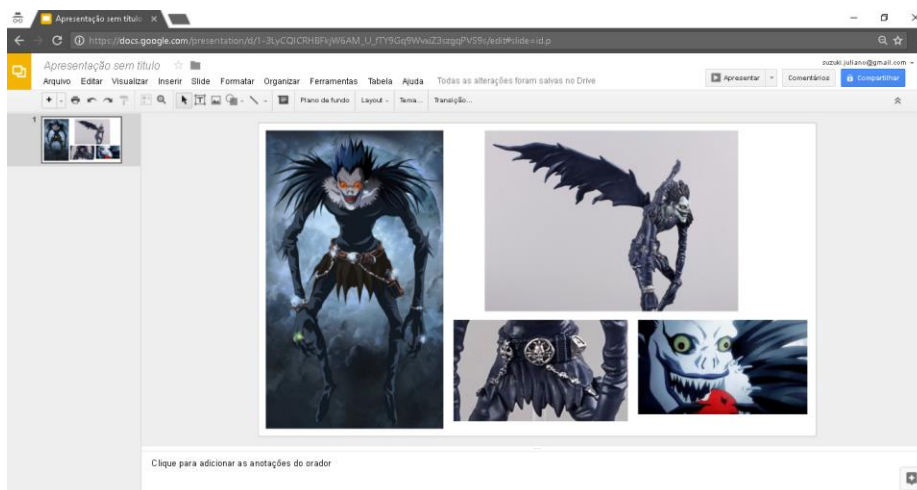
Apresentação sem título ×

https://docs.google.com/presentation/d/1-3LyCQICRHBFkjW6AM_U_fTY9Gq9WvaZ3ozgqPVS9c/edit#slide=id.p

Apresentação sem título

Arquivo Editar Visualizar Inserir Slide Formatar Organizar Ferramentas Tabela Ajuda Todas as alterações foram salvas no Drive

suzuki.juliano@gmail.com

Apresentar Comentários Compartilhar

Plano de fundo Layout Tema... Transição...

1

Clique para adicionar as anotações do orador